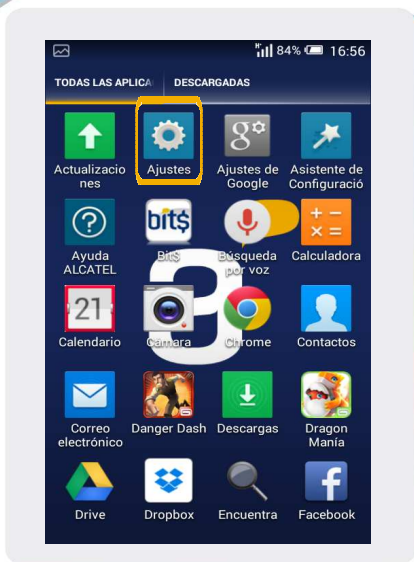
84% 16:56

TODAS LAS APLICA | DESCARGADAS

Actualizaciones
Ajustes
Ajustes de Google
Asistente de Configuració

Ayuda ALCATEL
bit$
Bit$
Búsqueda por voz
Calculadora

21
Calendario
Cámara
Chrome
Contactos

3

Correo electrónico
Danger Dash
Descargas
Dragon Manía

Drive
Dropbox
Encuentra
Facebook